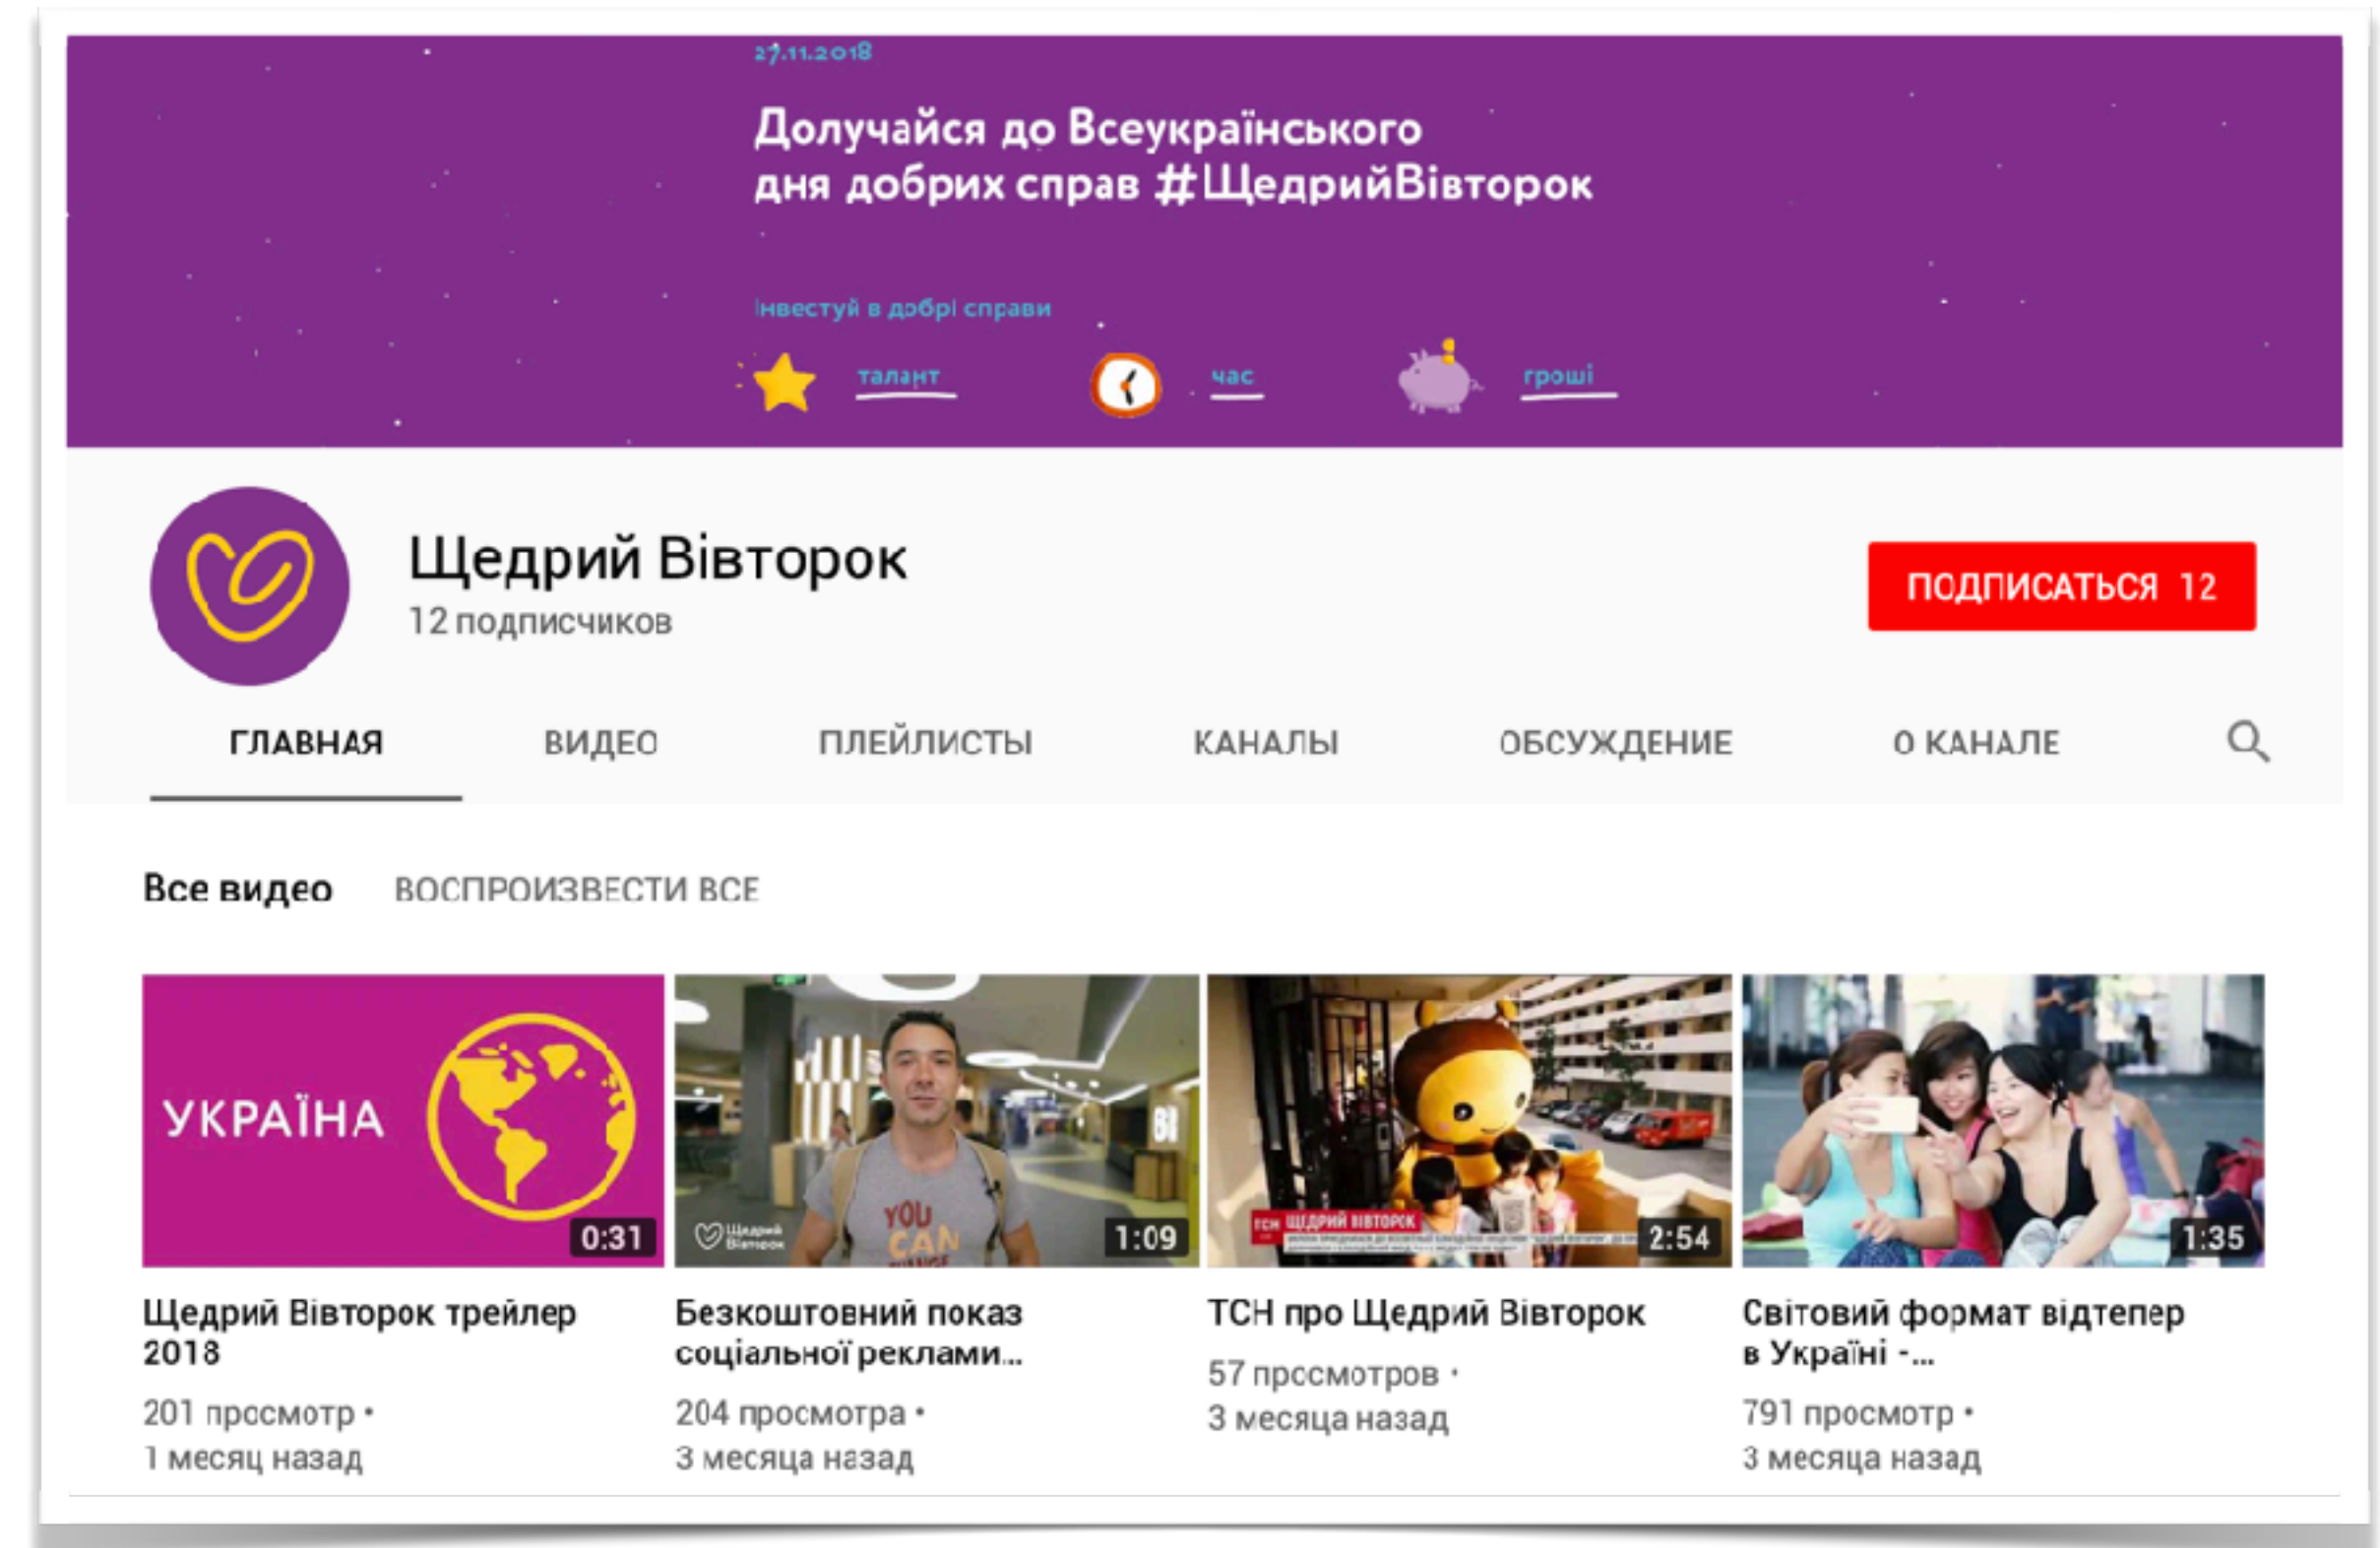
27.11.2018

Долучайся до Всеукраїнського дня добрих справ #ЩедрийВівторок

Інвестуй в добрі справи

талант

час

гроші

Щедрий Вівторок
12 подписчиков

ПОДПИСАТЬСЯ 12

ГЛАВНАЯ
ВИДЕО
ПЛЕЙЛИСТЫ
КАНАЛЫ
ОБСУЖДЕНИЕ
О КАНАЛЕ

Все видео
ВОСПРОИЗВЕСТИ ВСЕ

УКРАЇНА
0:31
Щедрий Вівторок трейлер 2018
201 просмотр •
1 месяц назад

YOU CAN
1:09
Безкоштовний показ соціальної реклами...
204 просмотра •
3 месяца назад

ЩЕДРИЙ ВІВТОРОК
2:54
ТСН про Щедрий Вівторок
57 просмотров •
3 месяца назад

1:35
Світовий формат відтепер в Україні -...
791 просмотр •
3 месяца назад